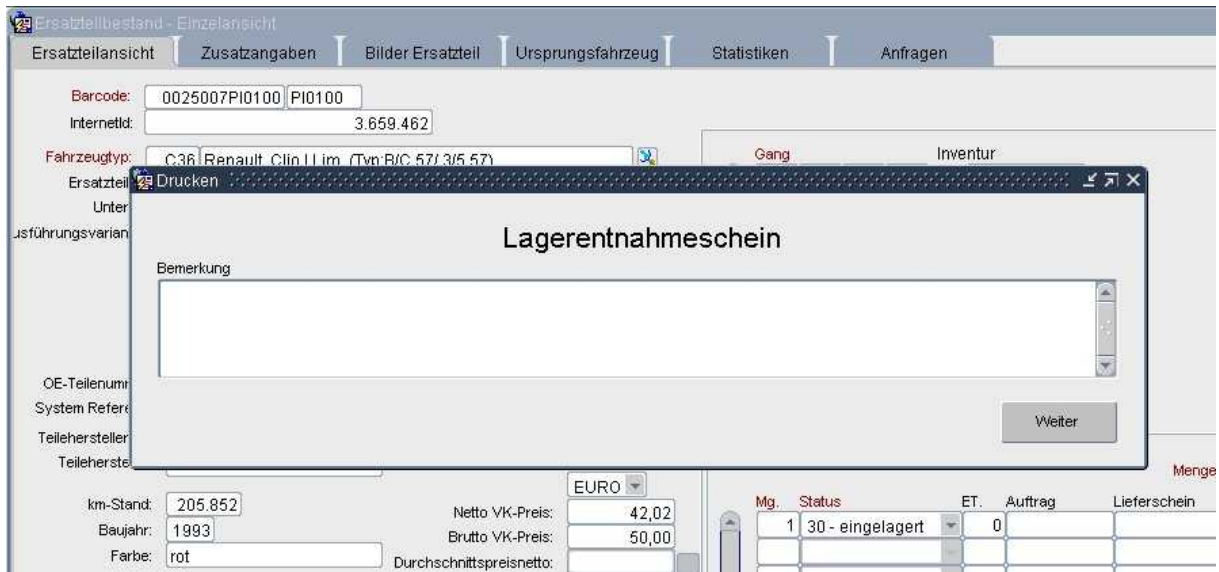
Ersatzteilbestand - Einzelansicht

Ersatzteilansicht | Zusatzangaben | Bilder Ersatzteil | Ursprungsfahrzeug | Statistiken | Anfragen

Barcode: 0025007PI0100 PI0100
InternetId: 3.659.462

Fahrzeugtyp: C36 Renault Clio I Lim. (Typ:B/C 57/ 3/5 57)
Ersatzteil
Unter
usführungsvarian

Gang
Inventur

Drucken

Lagerentnahmeschein

Bemerkung

Weiter

OE-Teilenum
System Refere
Teilehersteller
Teileherste

Menge

EURO

km-Stand: 205.852
Baujahr: 1993
Farbe: rot

Netto VK-Preis: 42,02
Brutto VK-Preis: 50,00
Durchschnittspreisnetto:

| Mg. | Status | ET. | Auftrag | Lieferschein |
|---|---|---|---|---|
| 1 | 30 - eingelagert | 0 | | |
| | | | | |